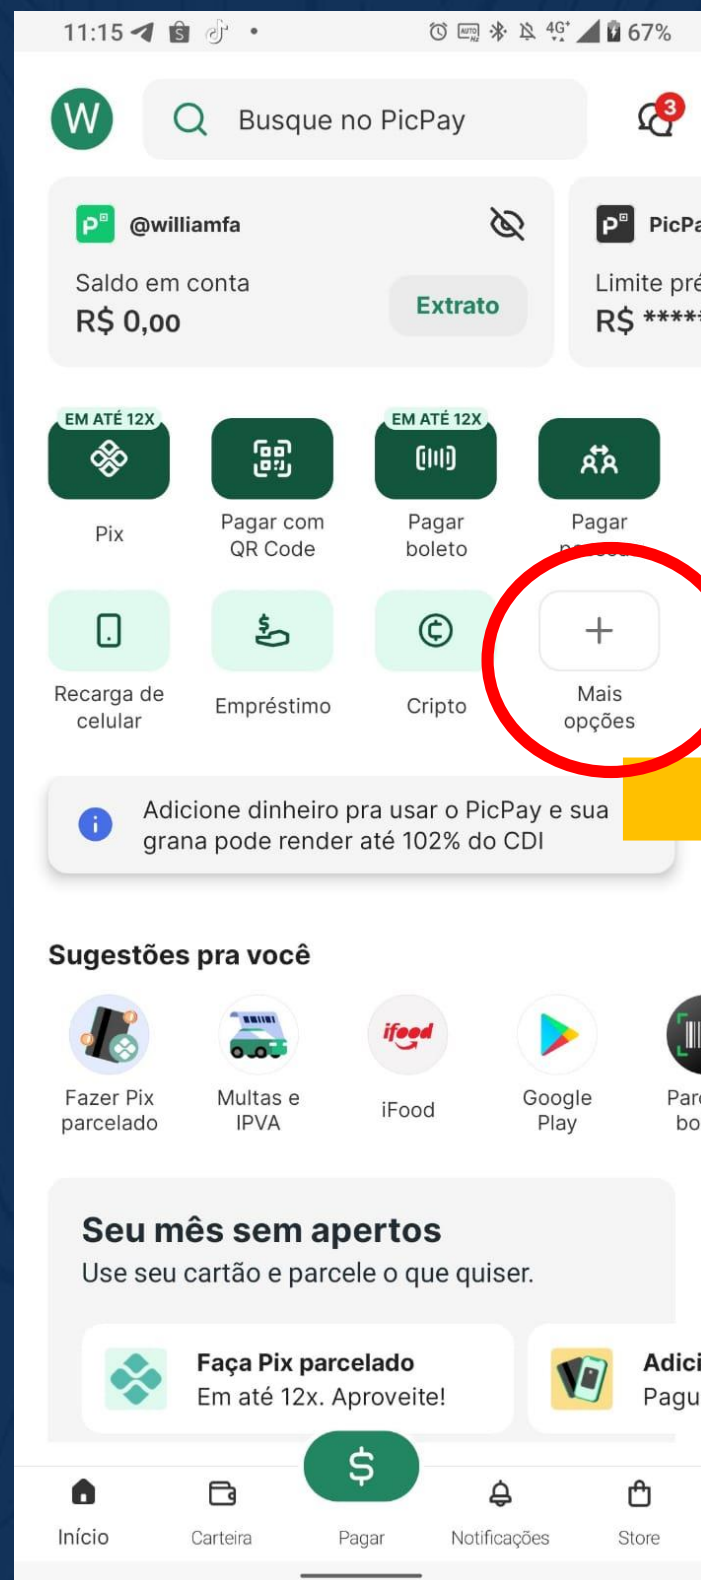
11:15 4G 67%

W

Busque no PicPay

3

@williamfa

Saldo em conta
R$ 0,00

Extrato

PicPa
Limite pré
R$ *****

EM ATÉ 12X
Pix

Pagar com QR Code

EM ATÉ 12X
Pagar boleto

Pagar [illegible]

Recarga de celular

Empréstimo

Cripto

+
Mais opções

Adicione dinheiro pra usar o PicPay e sua grana pode render até 102% do CDI

Sugestões pra você

Fazer Pix parcelado

Multas e IPVA

ifood
iFood

Google Play

Parc
bo

Seu mês sem apertos
Use seu cartão e parcele o que quiser.

Faça Pix parcelado
Em até 12x. Aproveite!

Adici
Pagu

$

Início

Carteira

Pagar

Notificações

Store